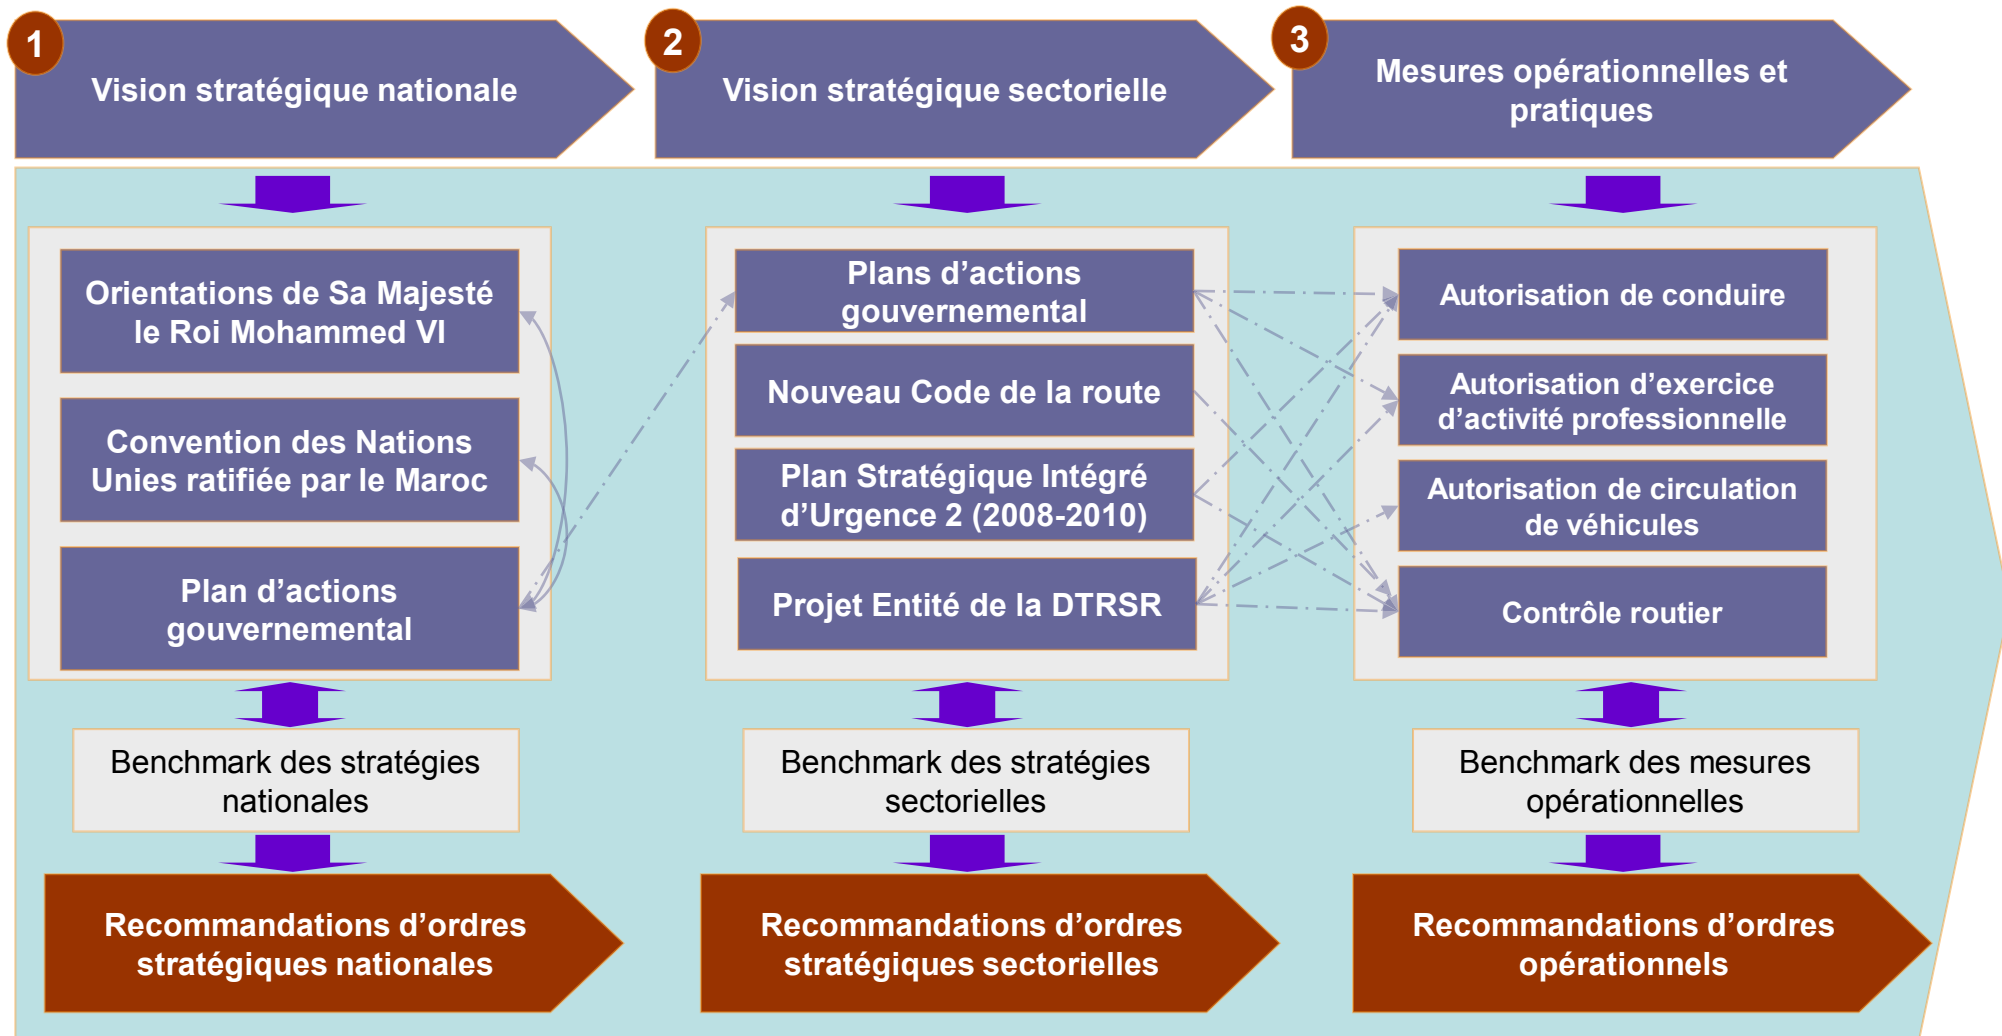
1
Vision stratégique nationale

2
Vision stratégique sectorielle

3
Mesures opérationnelles et pratiques

Orientations de Sa Majesté le Roi Mohammed VI

Convention des Nations Unies ratifiée par le Maroc

Plan d'actions gouvernemental

Benchmark des stratégies nationales

Recommandations d'ordres stratégiques nationales

Plans d'actions gouvernemental

Nouveau Code de la route

Plan Stratégique Intégré d'Urgence 2 (2008-2010)

Projet Entité de la DTRSR

Benchmark des stratégies sectorielles

Recommandations d'ordres stratégiques sectorielles

Autorisation de conduire

Autorisation d'exercice d'activité professionnelle

Autorisation de circulation de véhicules

Contrôle routier

Benchmark des mesures opérationnelles

Recommandations d'ordres opérationnels